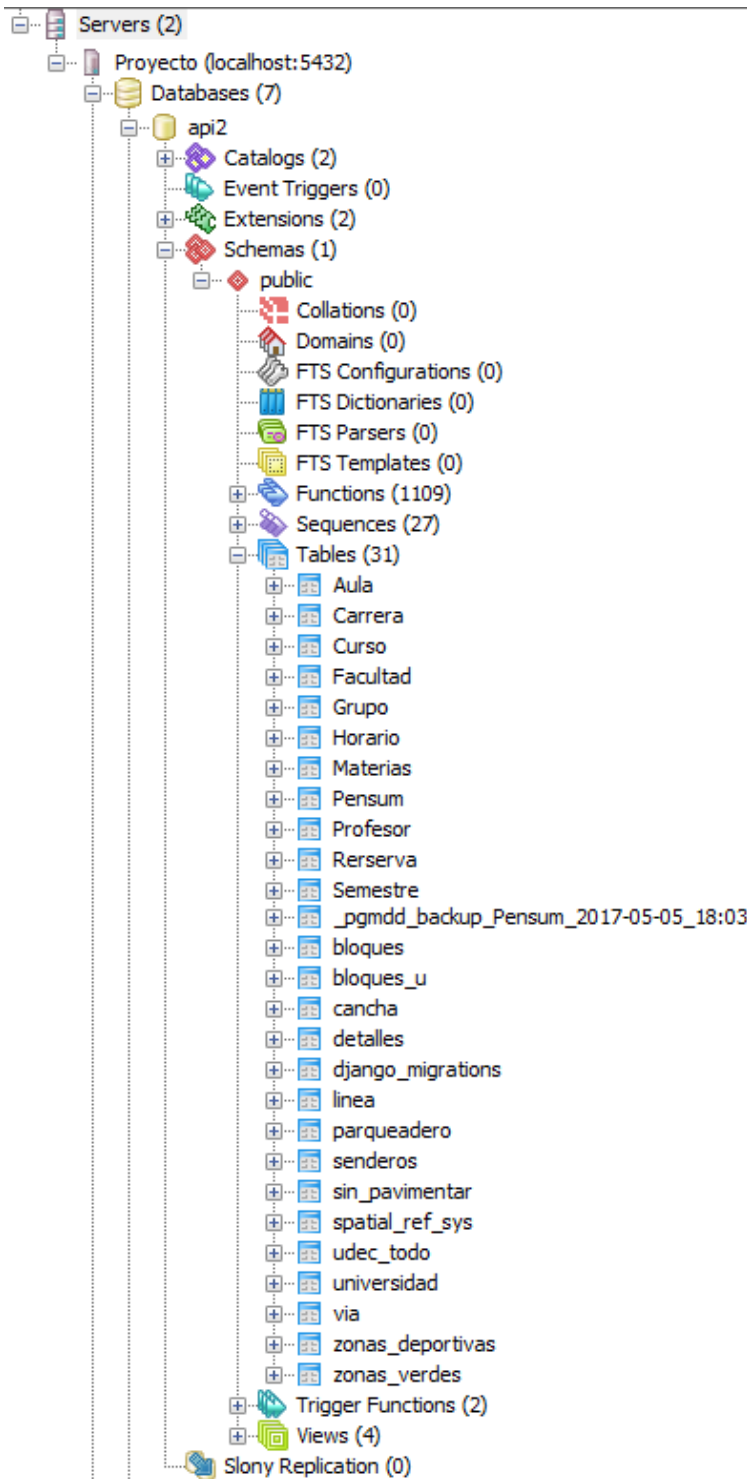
Servers (2)
Proyecto (localhost:5432)
Databases (7)
api2
Catalogs (2)
Event Triggers (0)
Extensions (2)
Schemas (1)
public
Collations (0)
Domains (0)
FTS Configurations (0)
FTS Dictionaries (0)
FTS Parsers (0)
FTS Templates (0)
Functions (1109)
Sequences (27)
Tables (31)
Aula
Carrera
Curso
Facultad
Grupo
Horario
Materias
Pensum
Profesor
Rerserva
Semestre
_pgmdd_backup_Pensum_2017-05-05_18:03
bloques
bloques_u
cancha
detalles
django_migrations
linea
parqueadero
senderos
sin_pavimentar
spatial_ref_sys
udec_todo
universidad
via
zonas_deportivas
zonas_verdes
Trigger Functions (2)
Views (4)
Slony Replication (0)